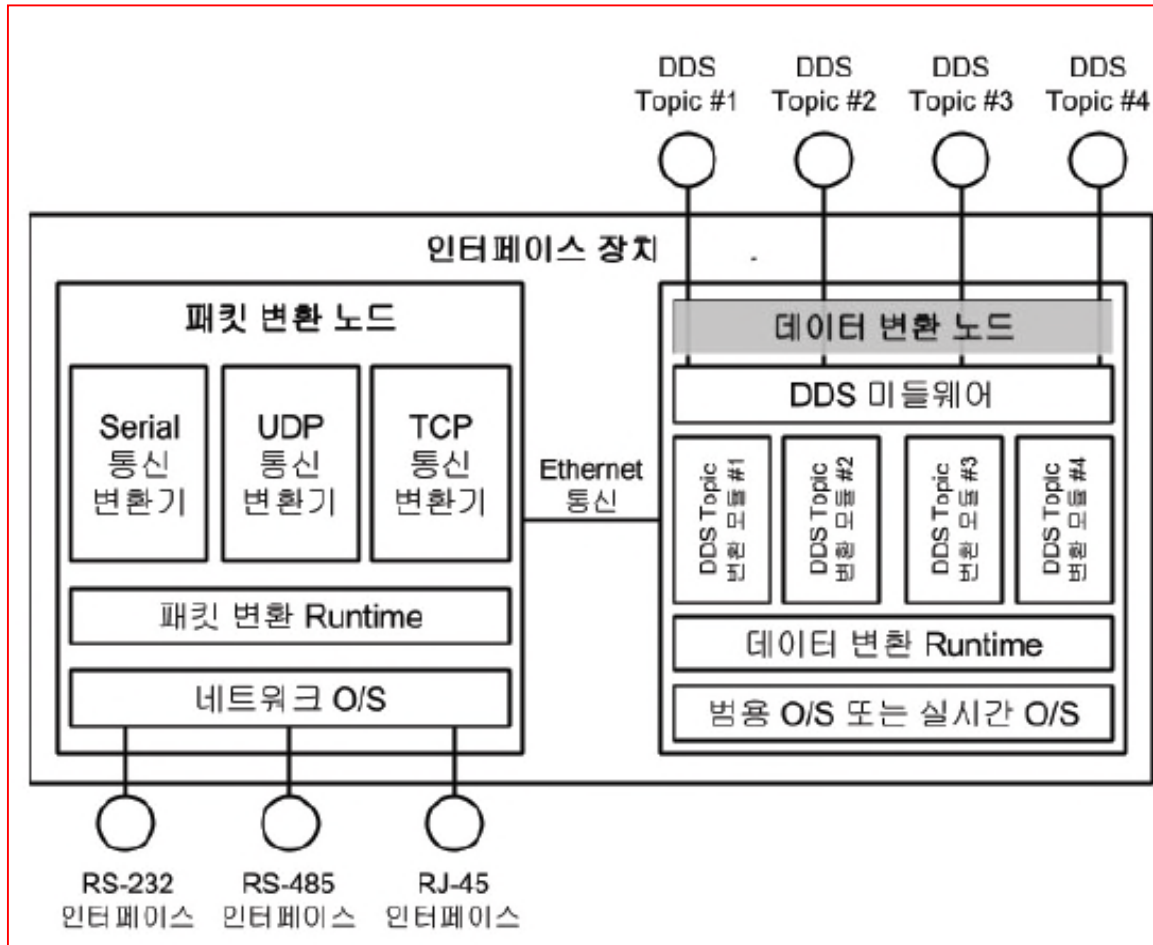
DDS Topic #1

DDS Topic #2

DDS Topic #3

DDS Topic #4

인터페이스 장치

패킷 변환 노드

Serial 통신 변환기

UDP 통신 변환기

TCP 통신 변환기

패킷 변환 Runtime

네트워크 O/S

Ethernet 통신

데이터 변환 노드

DDS 미들웨어

DDS Topic 변환 모듈 #1

DDS Topic 변환 모듈 #2

DDS Topic 변환 모듈 #3

DDS Topic 변환 모듈 #4

데이터 변환 Runtime

범용 O/S 또는 실시간 O/S

RS-232 인터페이스

RS-485 인터페이스

RJ-45 인터페이스